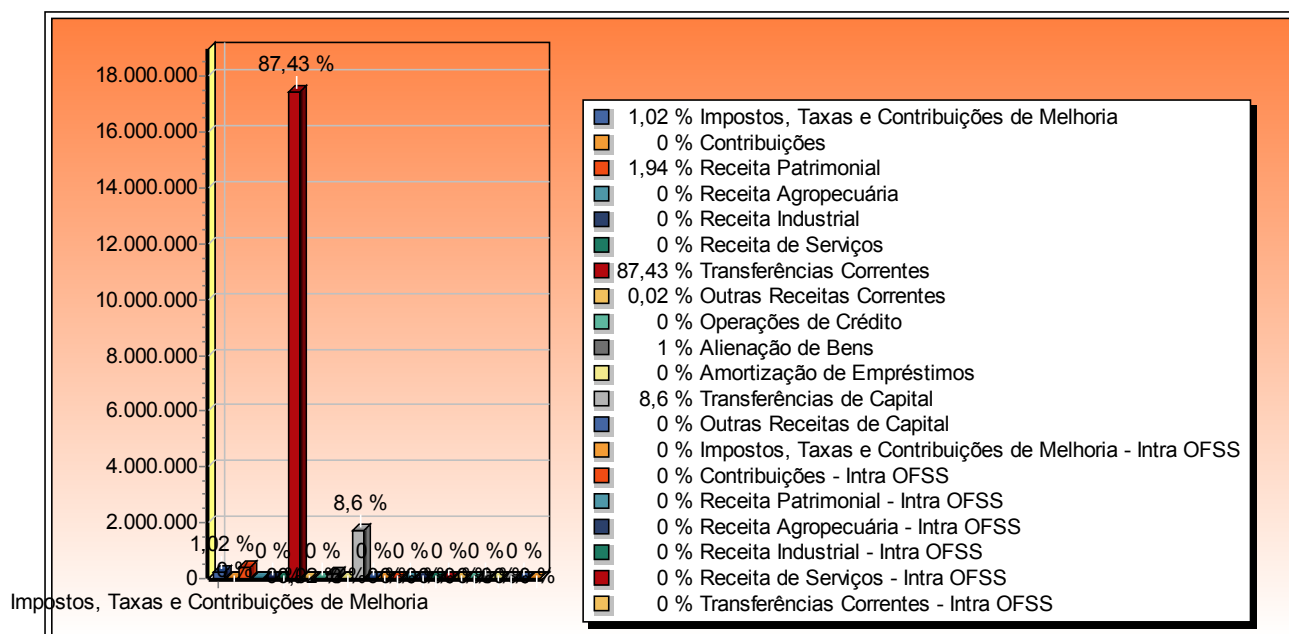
18.000.000
16.000.000
14.000.000
12.000.000
10.000.000
8.000.000
6.000.000
4.000.000
2.000.000
0

87,43 %
8,6 %
1,02 %
0 %
0 %
0 %
0 %
0 %
0 %
0 %
0 %

Impostos, Taxas e Contribuições de Melhoria

1,02 % Impostos, Taxas e Contribuições de Melhoria
0 % Contribuições
1,94 % Receita Patrimonial
0 % Receita Agropecuária
0 % Receita Industrial
0 % Receita de Serviços
87,43 % Transferências Correntes
0,02 % Outras Receitas Correntes
0 % Operações de Crédito
1 % Alienação de Bens
0 % Amortização de Empréstimos
8,6 % Transferências de Capital
0 % Outras Receitas de Capital
0 % Impostos, Taxas e Contribuições de Melhoria - Intra OFSS
0 % Contribuições - Intra OFSS
0 % Receita Patrimonial - Intra OFSS
0 % Receita Agropecuária - Intra OFSS
0 % Receita Industrial - Intra OFSS
0 % Receita de Serviços - Intra OFSS
0 % Transferências Correntes - Intra OFSS